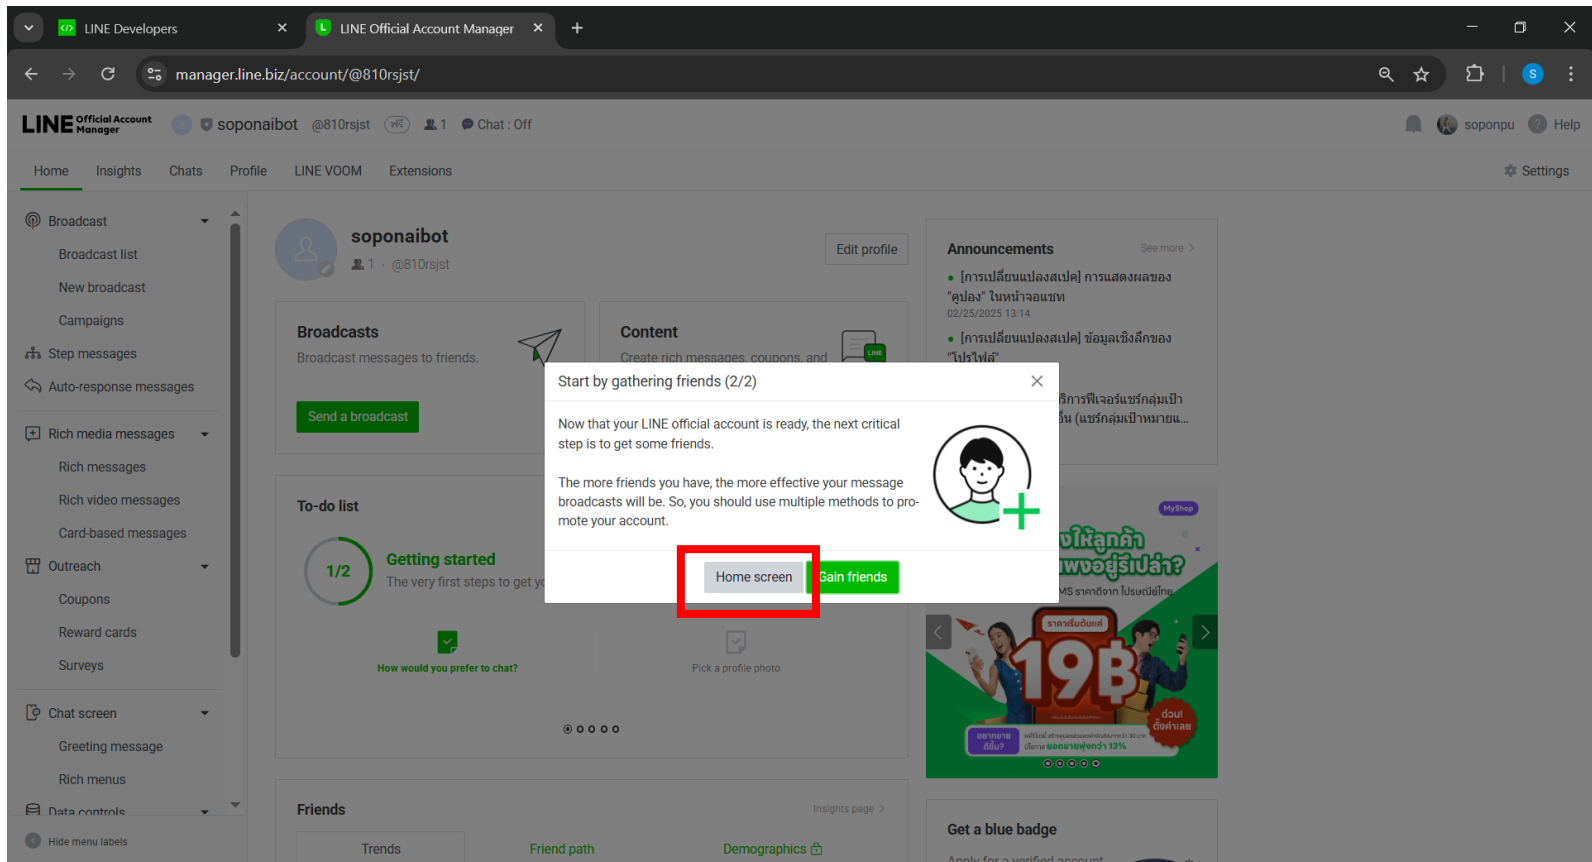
LINE Developers
LINE Official Account Manager
manager.line.biz/account/@810rsjst/

LINE Official Account Manager
soponaibot @810rsjst 1 Chat : Off
soponpu Help

Home Insights Chats Profile LINE VOOM Extensions
Settings

Broadcast
Broadcast list
New broadcast
Campaigns
Step messages
Auto-response messages
Rich media messages
Rich messages
Rich video messages
Card-based messages
Outreach
Coupons
Reward cards
Surveys
Chat screen
Greeting message
Rich menus
Data controls
Hide menu labels

soponaibot
1 · @810rsjst
Edit profile

Broadcasts
Broadcast messages to friends.
Send a broadcast

Content
Create rich messages, coupons, and

To-do list
1/2
Getting started
The very first steps to get y
How would you prefer to chat?
Pick a profile photo

Friends
Insights page
Trends
Friend path
Demographics

Announcements
See more
[การเปลี่ยนแปลงสเปค] การแสดงผลของ "คูปอง" ในหน้าจอแชท
02/25/2025 13:14
[การเปลี่ยนแปลงสเปค] ข้อมูลเชิงลึกของ "โปรไฟล์"
ริการฟีเจอร์แชร์กลุ่มเป้า
ื่น (แชร์กลุ่มเป้าหมายแ...

MyShop
งให้ลูกค้า
พงอยู่รึเปล่า?
MS ราคาดีจาก โปรแม่ไลน
ราคาเริ่มต้นแค่
19B
ด่วน! ตั้งค่าเลย
อยากขายดีขึ้น?
ยอดขายพุ่งกว่า 13%

Get a blue badge
Apply for a verified account

Start by gathering friends (2/2)
Now that your LINE official account is ready, the next critical step is to get some friends.

The more friends you have, the more effective your message broadcasts will be. So, you should use multiple methods to promote your account.
Home screen
Gain friends